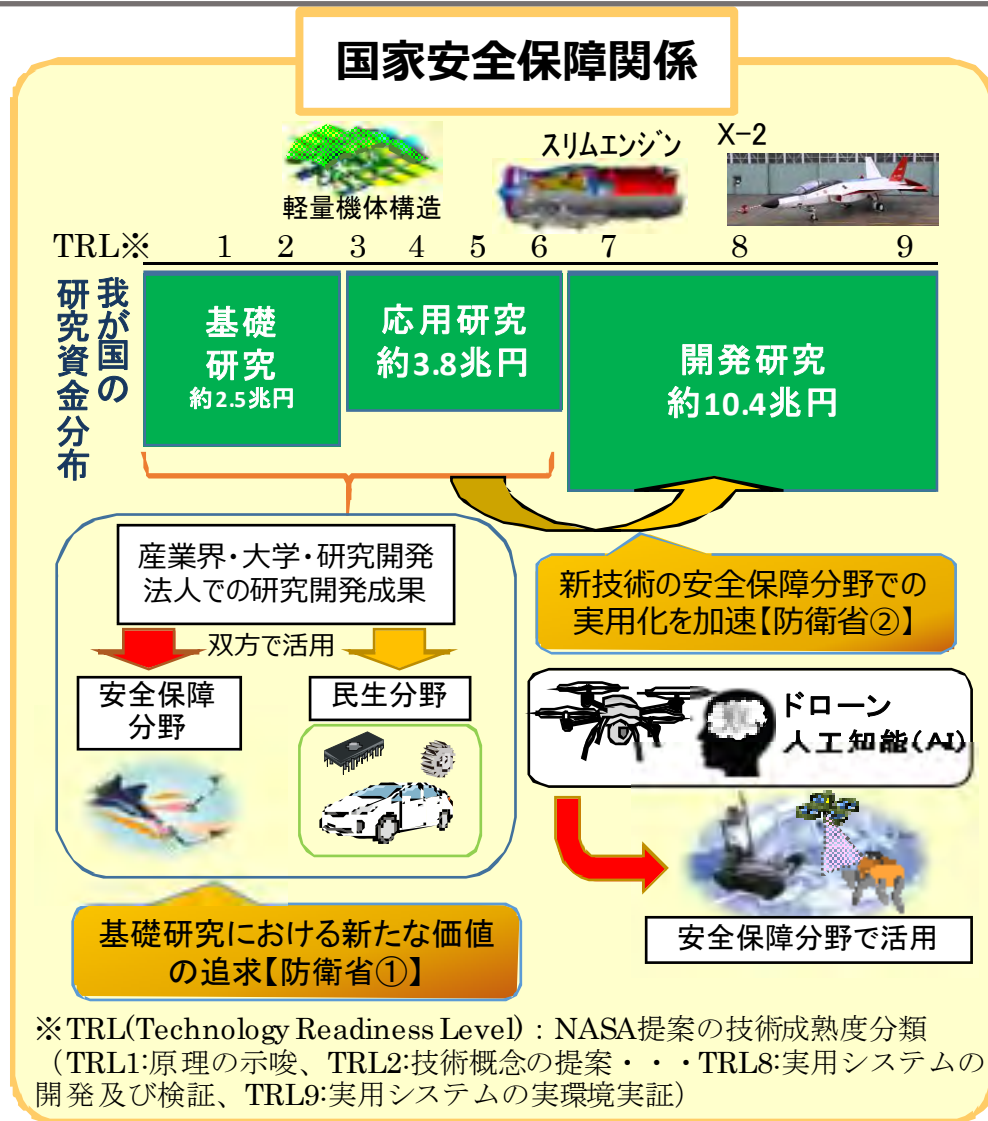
国家安全保障関係

軽量機体構造

スリムエンジン

X−2

TRL※ 1 2 3 4 5 6 7 8 9

我が国の研究資金分布

基礎研究
約2.5兆円

応用研究
約3.8兆円

開発研究
約10.4兆円

産業界・大学・研究開発法人での研究開発成果

双方で活用

安全保障分野

民生分野

新技術の安全保障分野での実用化を加速【防衛省②】

ドローン
人工知能(AI)

安全保障分野で活用

基礎研究における新たな価値の追求【防衛省①】

※TRL(Technology Readiness Level)：NASA提案の技術成熟度分類
（TRL1:原理の示唆、TRL2:技術概念の提案・・・TRL8:実用システムの開発及び検証、TRL9:実用システムの実環境実証）